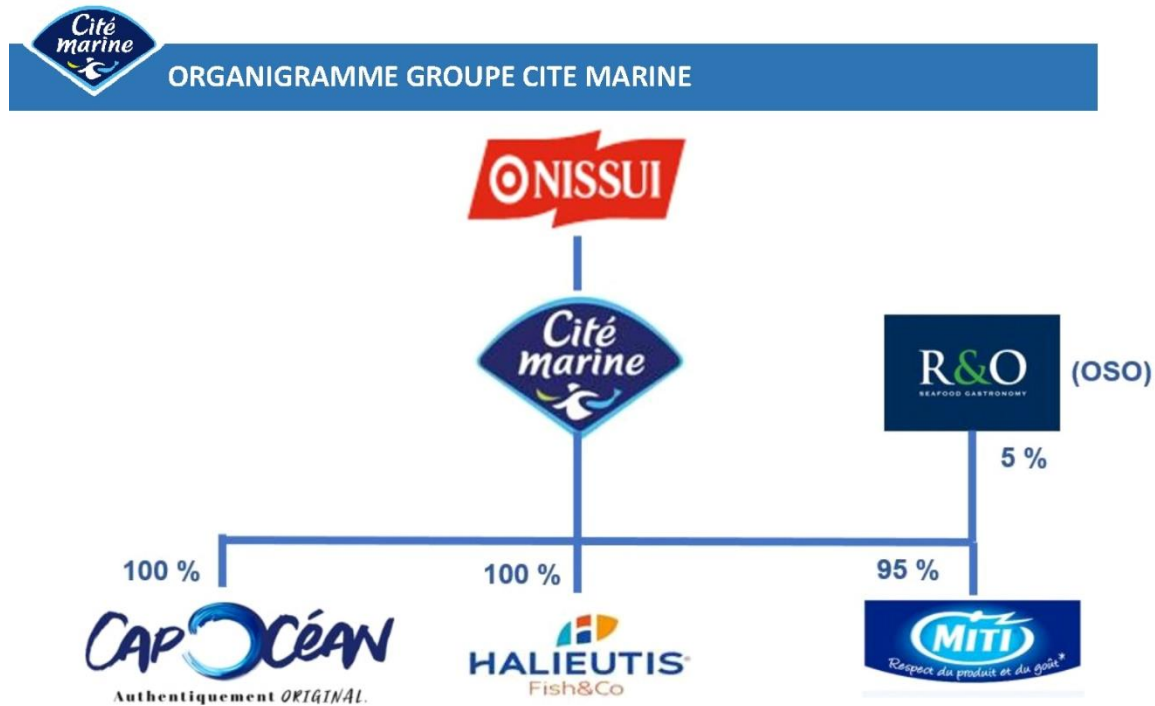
Cité marine

ORGANIGRAMME GROUPE CITE MARINE

NISSUI

Cité marine

R&O
SEAFOOD GASTRONOMY

(OSO)

5 %

100 %

100 %

95 %

CAP OCÉAN
Authentiquement ORIGINAL.

HALIEUTIS
Fish&Co

MITI
Respect du produit et du goût*